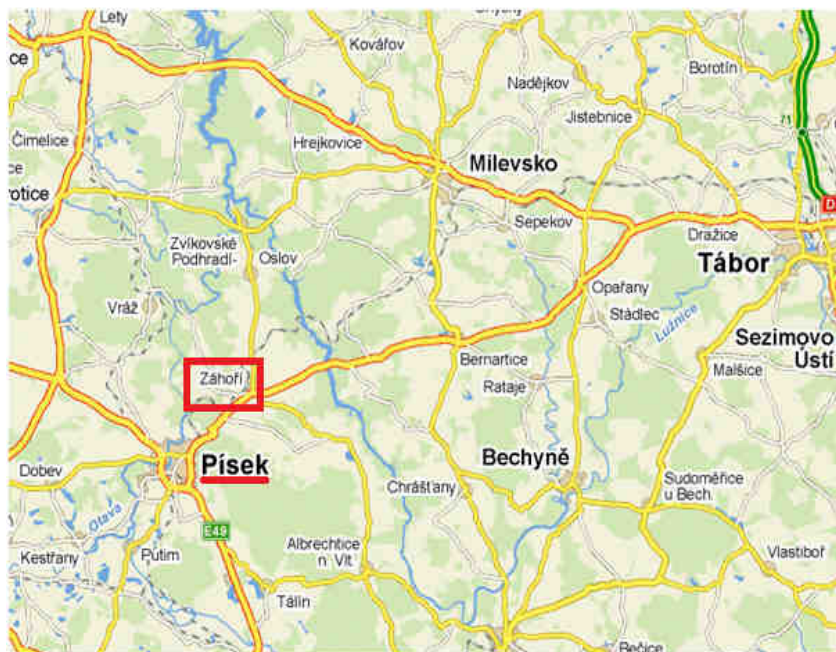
Lety
Kovářov
ce
Borotín
Nadějkov
Jistebnice
Čimelice
Hrejkovice
Milevsko
ce
rotice
Sepekov
Dražice
D
Zvíkovské Podhradí
Oslov
Tábor
Opařany
Vráž
Stádlec
Lužnice
Sezimovo Ústí
Bernartice
Záhoří
Malšice
Rataje
Dobev
Písek
Bechyně
Chrášťany
Sudoměřice u Bech.
Otava
E49
Kestřany
Putim
Albrechtice n. Vlt.
Vlastiboř
Tálín
Bečice